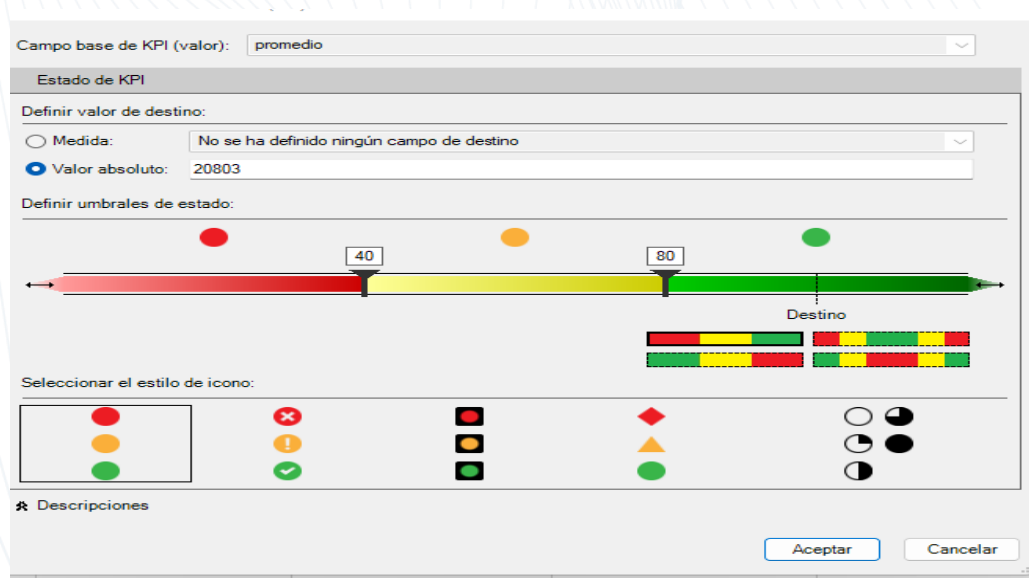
Campo base de KPI (valor): promedio

Estado de KPI

Definir valor de destino:

Medida: No se ha definido ningún campo de destino

Valor absoluto: 20803

Definir umbrales de estado:

40

80

Destino

Seleccionar el estilo de icono:

Descripciones

Aceptar

Cancelar